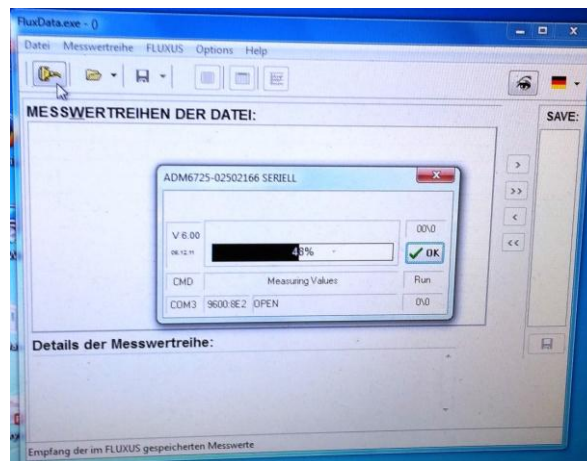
FluxData.exe - ()

Datei Messwertreihe FLUXUS Options Help

MESSWERTREIHEN DER DATEI:

SAVE:

ADM6725-02502166 SERIELL

V 6.00
06.12.11

00\0

48%

OK

CMD

Measuring Values

Run

COM3 9600:8E2 OPEN

0\0

>
>>
<
<<

Details der Messwertreihe:

Empfang der im FLUXUS gespeicherten Messwerte